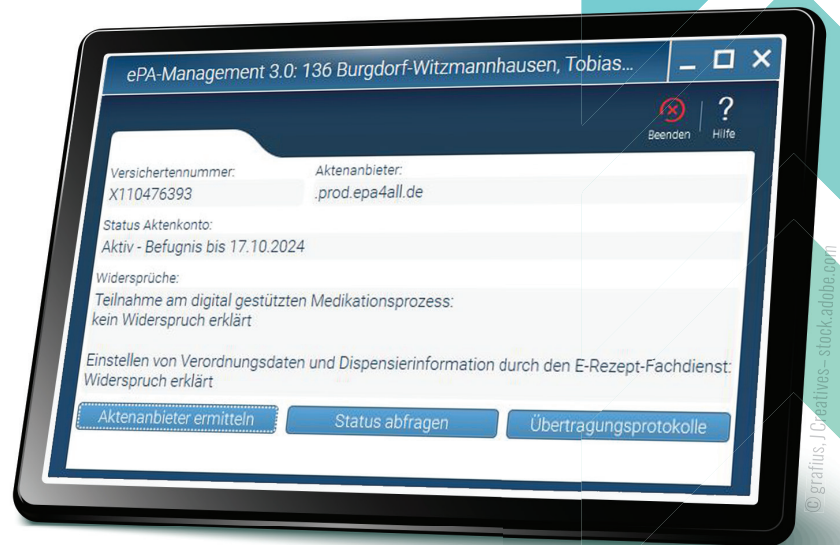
ePA-Management 3.0: 136 Burgdorf-Witzmannhausen, Tobias...

Beenden

?

Hilfe

Versichertennummer:
X110476393

Aktenanbieter:
.prod.epa4all.de

Status Aktenkonto:
Aktiv - Befugnis bis 17.10.2024

Widersprüche:
Teilnahme am digital gestützten Medikationsprozess:
kein Widerspruch erklärt

Einstellen von Verordnungsdaten und Dispensierinformation durch den E-Rezept-Fachdienst:
Widerspruch erklärt

Aktenanbieter ermitteln

Status abfragen

Übertragungsprotokolle

© grafius, J Creatives – stock.adobe.com